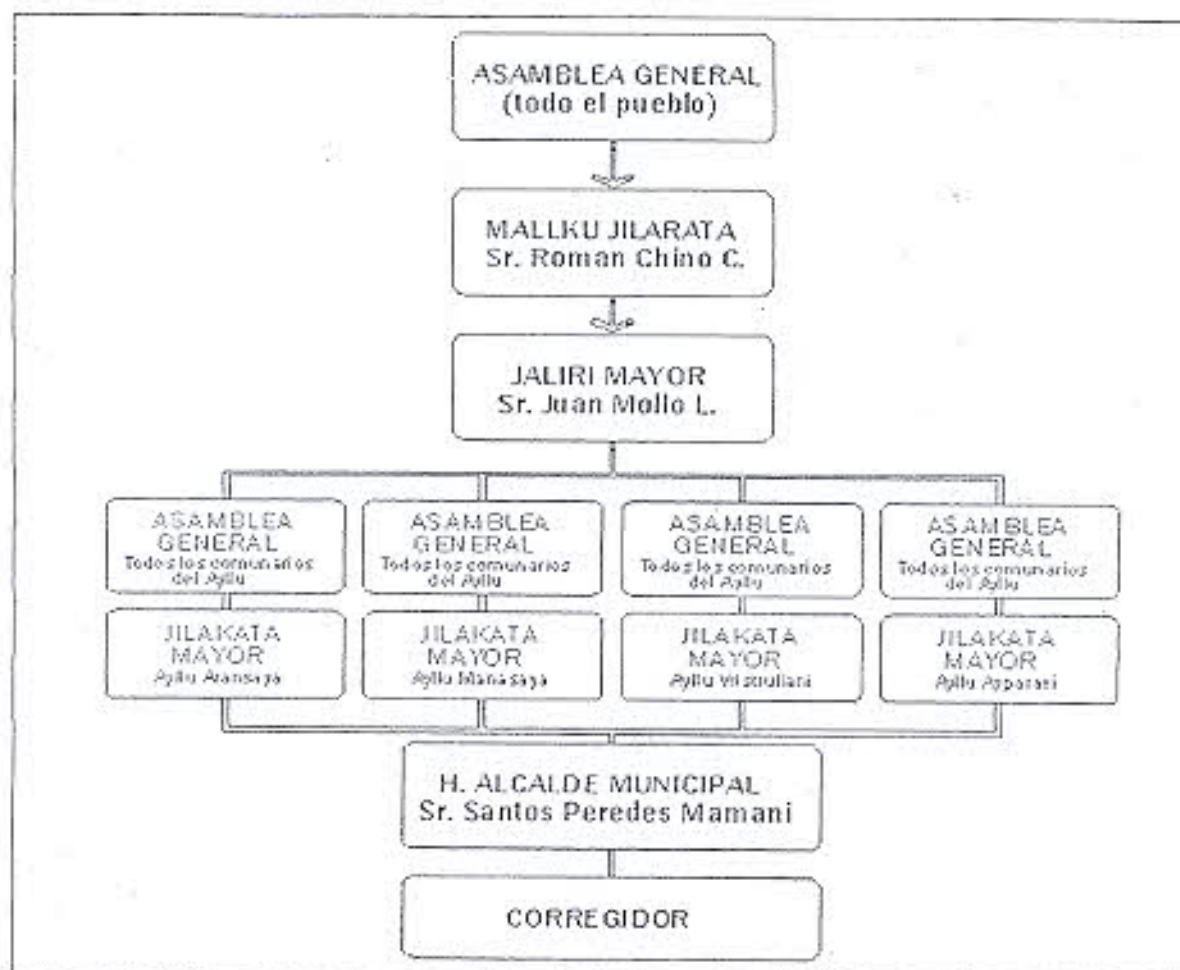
ASAMBLEA GENERAL
(todo el pueblo)

MALLKU JILARATA
Sr. Roman Chino C.

JALIRI MAYOR
Sr. Juan Mollo L.

ASAMBLEA GENERAL
Todos los comunarios del Ayllu

JILAKATA MAYOR
Ayllu Aransaya

ASAMBLEA GENERAL
Todos los comunarios del Ayllu

JILAKATA MAYOR
Ayllu Manasaya

ASAMBLEA GENERAL
Todos los comunarios del Ayllu

JILAKATA MAYOR
Ayllu Wistrullani

ASAMBLEA GENERAL
Todos los comunarios del Ayllu

JILAKATA MAYOR
Ayllu Apparani

H. ALCALDE MUNICIPAL
Sr. Santos Peredes Mamani

CORREGIDOR